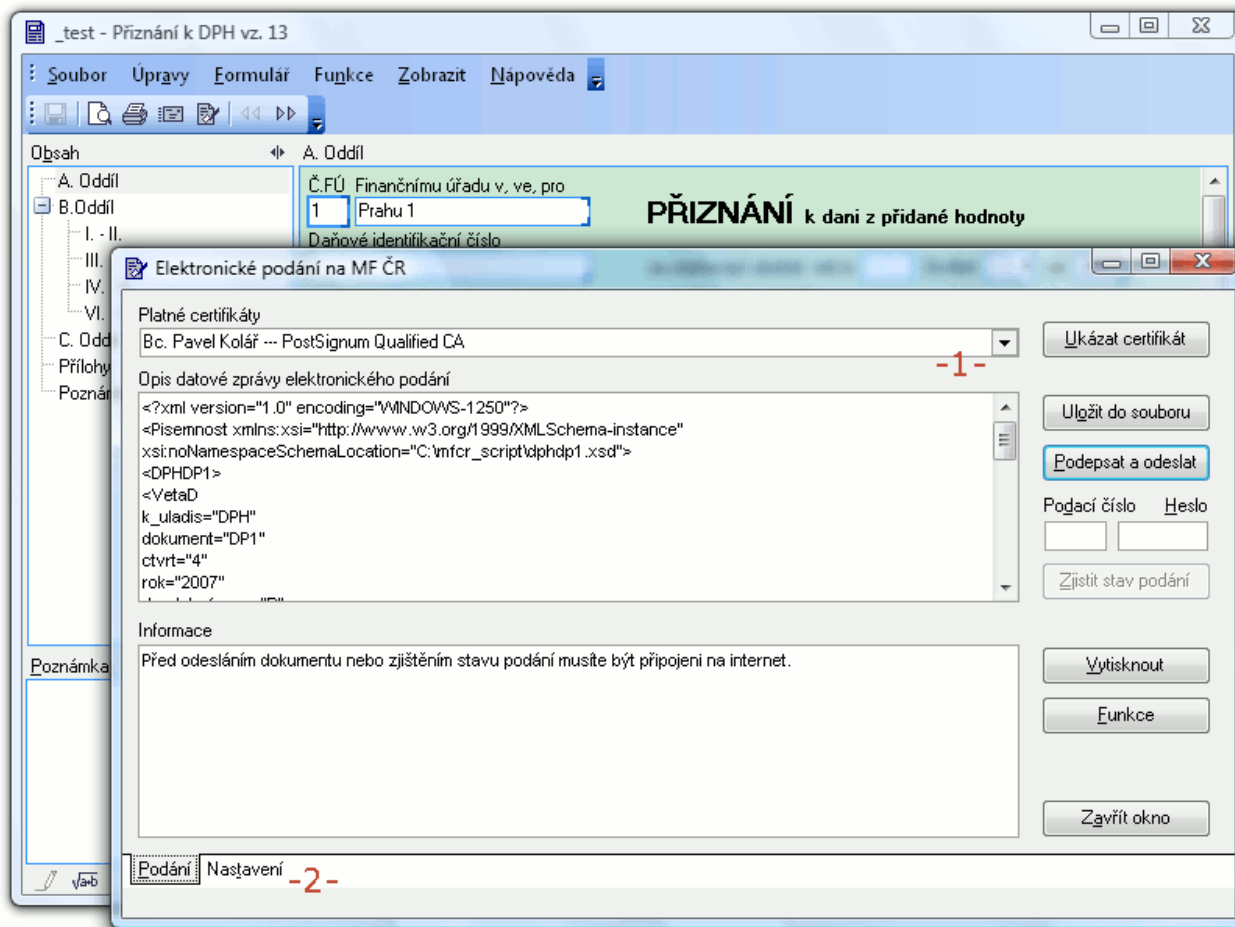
_test - Přiznání k DPH vz. 13

Soubor Úpravy Formulář Funkce Zobrazit Nápověda

Obsah

A. Oddíl
B.Oddíl
I. - II.
III.
IV.
VI.
C. Odd
Přílohy
Poznán

Poznámka

A. Oddíl

Č.FÚ Finančnímu úřadu v, ve, pro
1 Prahu 1

PŘIZNÁNÍ k dani z přidané hodnoty

Daňové identifikační číslo

Elektronické podání na MF ČR

Platné certifikáty
Bc. Pavel Kolář --- PostSignum Qualified CA

Ukázat certifikát

-1-

Opis datové zprávy elektronického podání
<?xml version="1.0" encoding="WINDOWS-1250"?>
<Pisemnost xmlns:xsi="http://www.w3.org/1999/XMLSchema-instance"
xsi:noNamespaceSchemaLocation="C:\mfcr_script\dphdp1.xsd">
<DPHDP1>
<VetaD
k_uladis="DPH"
dokument="DP1"
ctvrt="4"
rok="2007"

Uložit do souboru

Podepsat a odeslat

Podací číslo Heslo

Zjistit stav podání

Informace
Před odesláním dokumentu nebo zjištěním stavu podání musíte být připojeni na internet.

Vytisknout

Funkce

Zavřít okno

Podání Nastavení -2-